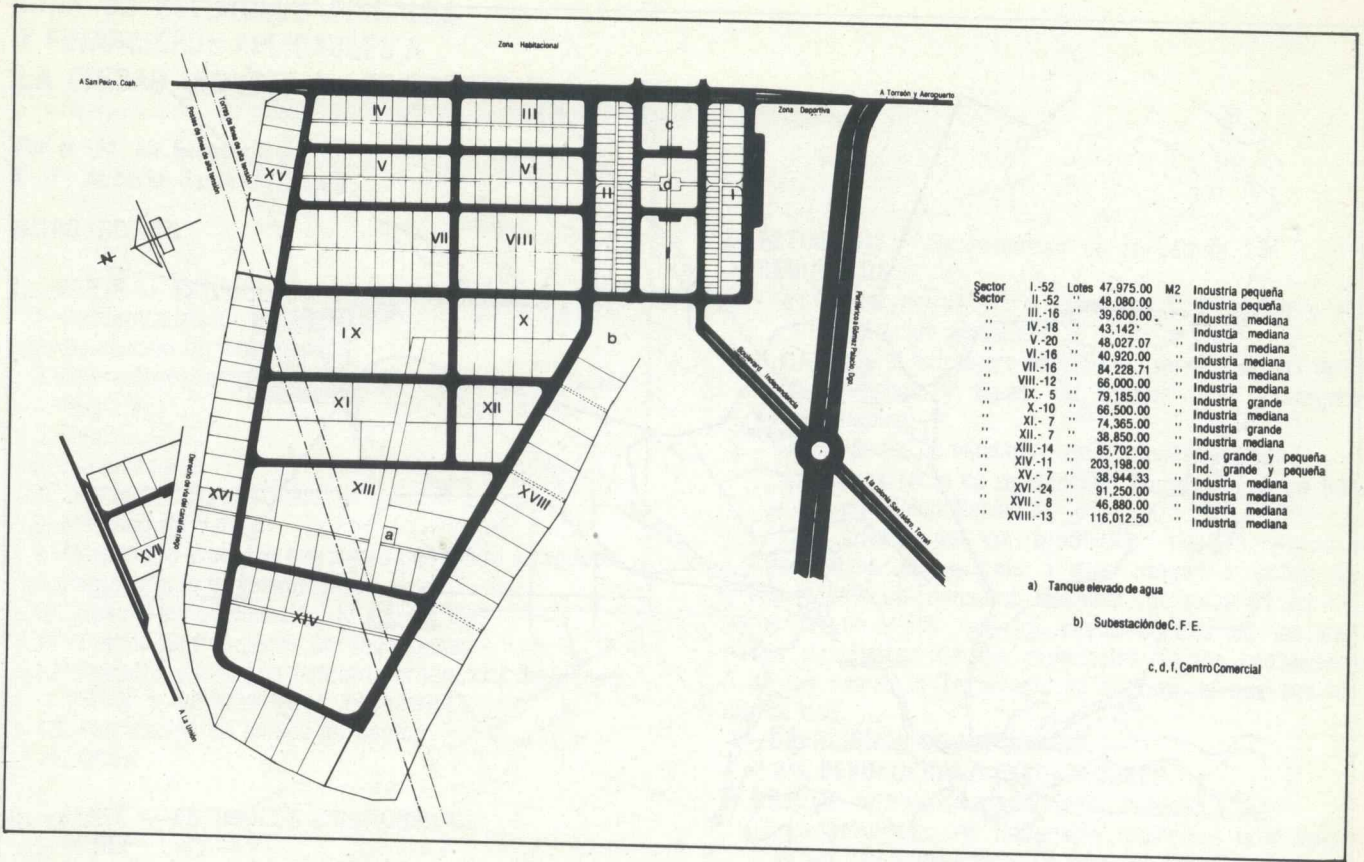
Zona Habitacional

A San Pedro, Coah.

A Torreón y Aeropuerto

Zona Deportiva

Torres de línea de alta tensión

Postes de línea de alta tensión

IV

III

V

VI

XV

C

d

II

I

VII

VIII

f

N

I X

X

b

XI

XII

XIII

XVIII

XVI

a

XVII

XIV

Derecho de vía del canal de riego

A La Unión

Boulevard Independencia

Periférico Gómez Palacio, Dgo.

A la carretera San Pedro Torreón

| Sector | I.-52 | Lotes | 47,975.00 | M2 | Industria pequeña |
|---|---|---|---|---|---|
| Sector | II.-52 | '' | 48,080.00 | '' | Industria pequeña |
| '' | III.-16 | '' | 39,600.00 | '' | Industria mediana |
| '' | IV.-18 | '' | 43,142 | '' | Industria mediana |
| '' | V.-20 | '' | 48,027.07 | '' | Industria mediana |
| '' | VI.-16 | '' | 40,920.00 | '' | Industria mediana |
| '' | VII.-16 | '' | 84,228.71 | '' | Industria mediana |
| '' | VIII.-12 | '' | 66,000.00 | '' | Industria mediana |
| '' | IX.- 5 | '' | 79,185.00 | '' | Industria grande |
| '' | X.-10 | '' | 66,500.00 | '' | Industria mediana |
| '' | XI.- 7 | '' | 74,365.00 | '' | Industria grande |
| '' | XII.- 7 | '' | 38,850.00 | '' | Industria mediana |
| '' | XIII.-14 | '' | 85,702.00 | '' | Ind. grande y pequeña |
| '' | XIV.-11 | '' | 203,198.00 | '' | Ind. grande y pequeña |
| '' | XV.- 7 | '' | 38,944.33 | '' | Industria mediana |
| '' | XVI.-24 | '' | 91,250.00 | '' | Industria mediana |
| '' | XVII.- 8 | '' | 46,880.00 | '' | Industria mediana |
| '' | XVIII.-13 | '' | 116,012.50 | '' | Industria mediana |

a) Tanque elevado de agua

b) Subestación de C.F.E.

c, d, f, Centro Comercial